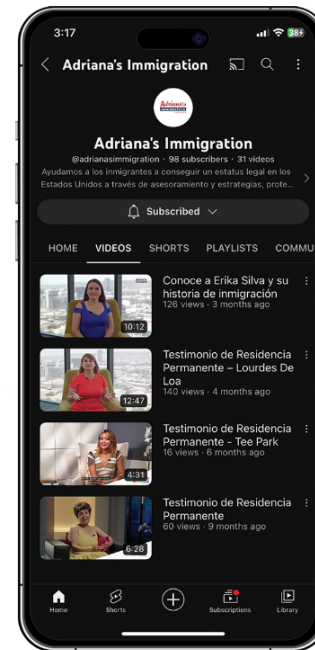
3:17

38

Adriana's Immigration

Adriana's Immigration

Adriana's Immigration
@adrianasimmigration · 98 subscribers · 31 videos
Ayudamos a los inmigrantes a conseguir un estatus legal en los Estados Unidos a través de asesoramiento y estrategias, prote...

Subscribed

HOME VIDEOS SHORTS PLAYLISTS COMMU

Conoce a Erika Silva y su historia de inmigración
126 views · 3 months ago
10:12

Testimonio de Residencia Permanente – Lourdes De Loa
140 views · 4 months ago
12:47

Testimonio de Residencia Permanente - Tee Park
16 views · 6 months ago
4:31

Testimonio de Residencia Permanente
60 views · 9 months ago
6:28

Home Shorts Subscriptions Library